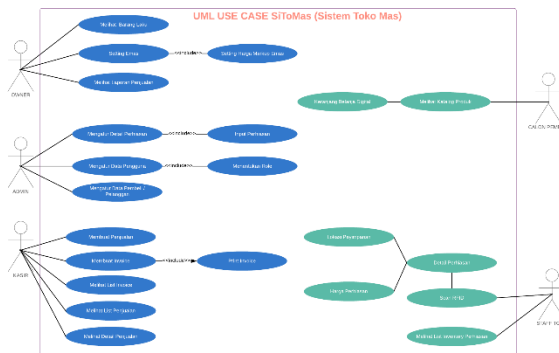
UML USE CASE SiToMas (Sistem Toko Mas)

OWNER

Melihat Barang Laku

Setting Emas

<<extends>>

Setting Harga Modal & Jasa

Melihat Laporan Penjualan

ADMIN

Mengatur Data Perhiasan

<<extends>>

Input Perhiasan

Mengatur Data Pengguna

<<extends>>

Menentukan Role

Mengatur Data Reseller / Pelanggan

KASIR

Membuat Penjualan

Membuat Invoice

<<includes>>

Print Invoice

Melihat List Invoice

Melihat List Penjualan

Melihat Detail Penjualan

Kalkulasi Harga Tipikal

Melihat Katalog Produk

CALON PEMBELI

Kategori Perhiasan

Detail Perhiasan

Harga Perhiasan

Scan RFID

STAFF TOKO

Melihat List Inventory Perhiasan